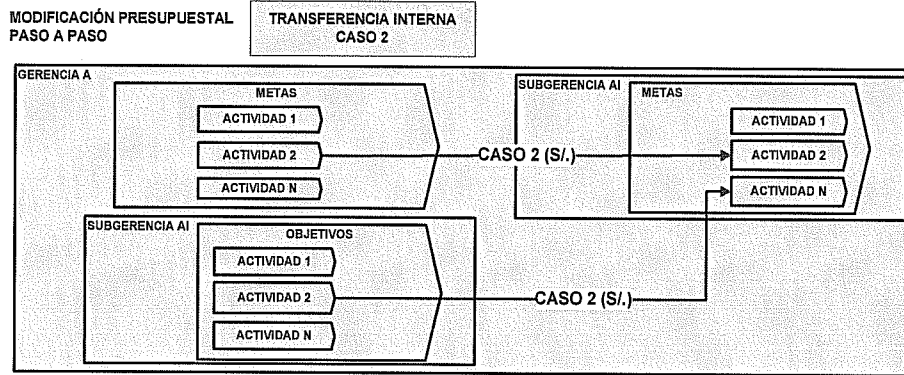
MODIFICACIÓN PRESUPUESTAL
PASO A PASO

TRANSFERENCIA INTERNA
CASO 2

GERENCIA A

METAS

ACTIVIDAD 1

ACTIVIDAD 2

ACTIVIDAD N

CASO 2 (S/.)

SUBGERENCIA AI

METAS

ACTIVIDAD 1

ACTIVIDAD 2

ACTIVIDAD N

SUBGERENCIA AI

OBJETIVOS

ACTIVIDAD 1

ACTIVIDAD 2

ACTIVIDAD N

CASO 2 (S/.)